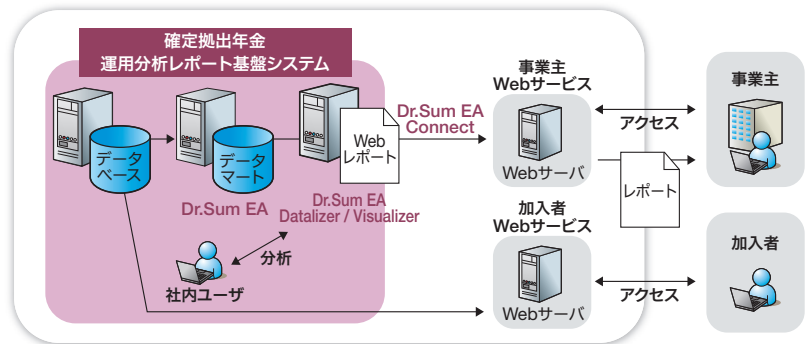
確定拠出年金
運用分析レポート基盤システム

データベース

データマート

Dr.Sum EA

Web
レポート

Dr.Sum EA
Datalizer / Visualizer

Dr.Sum EA
Connect

分析

社内ユーザ

事業主
Webサービス

Webサーバ

加入者
Webサービス

Webサーバ

アクセス

レポート

アクセス

事業主

加入者